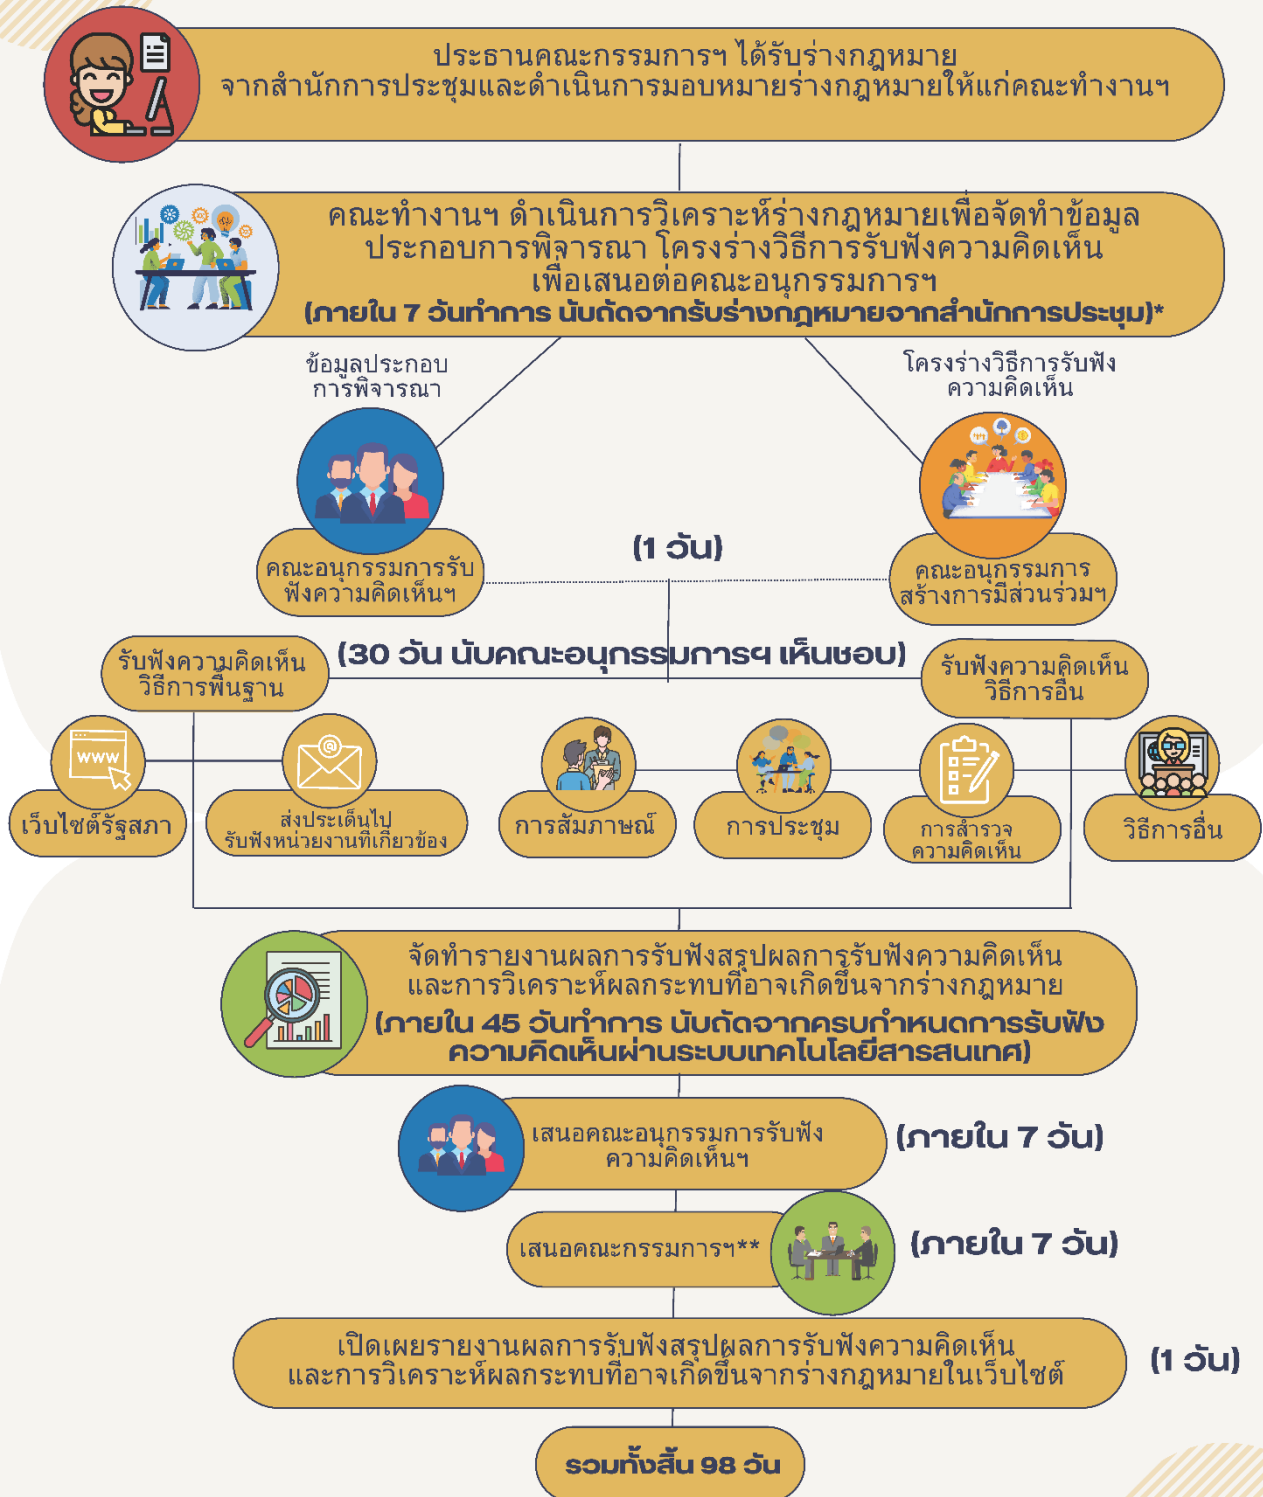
ประธานคณะกรรมการฯ ได้รับร่างกฎหมาย จากสำนักการประชุมและดำเนินการมอบหมายร่างกฎหมายให้แก่คณะทำงานฯ

คณะทำงานฯ ดำเนินการวิเคราะห์ร่างกฎหมายเพื่อจัดทำข้อมูลประกอบการพิจารณา โครงร่างวิธีการรับฟังความคิดเห็น เพื่อเสนอต่อคณะอนุกรรมการฯ
(ภายใน 7 วันทำการ นับถัดจากรับร่างกฎหมายจากสำนักการประชุม)*

ข้อมูลประกอบการพิจารณา

โครงร่างวิธีการรับฟังความคิดเห็น

คณะอนุกรรมการรับฟังความคิดเห็นฯ

(1 วัน)

คณะอนุกรรมการสร้างการมีส่วนร่วมฯ

รับฟังความคิดเห็นวิธีการพื้นฐาน

(30 วัน นับคณะอนุกรรมการฯ เห็นชอบ)

รับฟังความคิดเห็นวิธีการอื่น

www

เว็บไซต์รัฐสภา

ส่งประเด็นไปรับฟังหน่วยงานที่เกี่ยวข้อง

การสัมภาษณ์

การประชุม

การสำรวจความคิดเห็น

วิธีการอื่น

จัดทำรายงานผลการรับฟังสรุปผลการรับฟังความคิดเห็นและการวิเคราะห์ผลกระทบที่อาจเกิดขึ้นจากร่างกฎหมาย
(ภายใน 45 วันทำการ นับถัดจากครบกำหนดการรับฟังความคิดเห็นผ่านระบบเทคโนโลยีสารสนเทศ)

เสนอคณะอนุกรรมการรับฟังความคิดเห็นฯ

(ภายใน 7 วัน)

เสนอคณะกรรมการฯ**

(ภายใน 7 วัน)

เปิดเผยรายงานผลการรับฟังสรุปผลการรับฟังความคิดเห็นและการวิเคราะห์ผลกระทบที่อาจเกิดขึ้นจากร่างกฎหมายในเว็บไซต์

(1 วัน)

รวมทั้งสิ้น 98 วัน